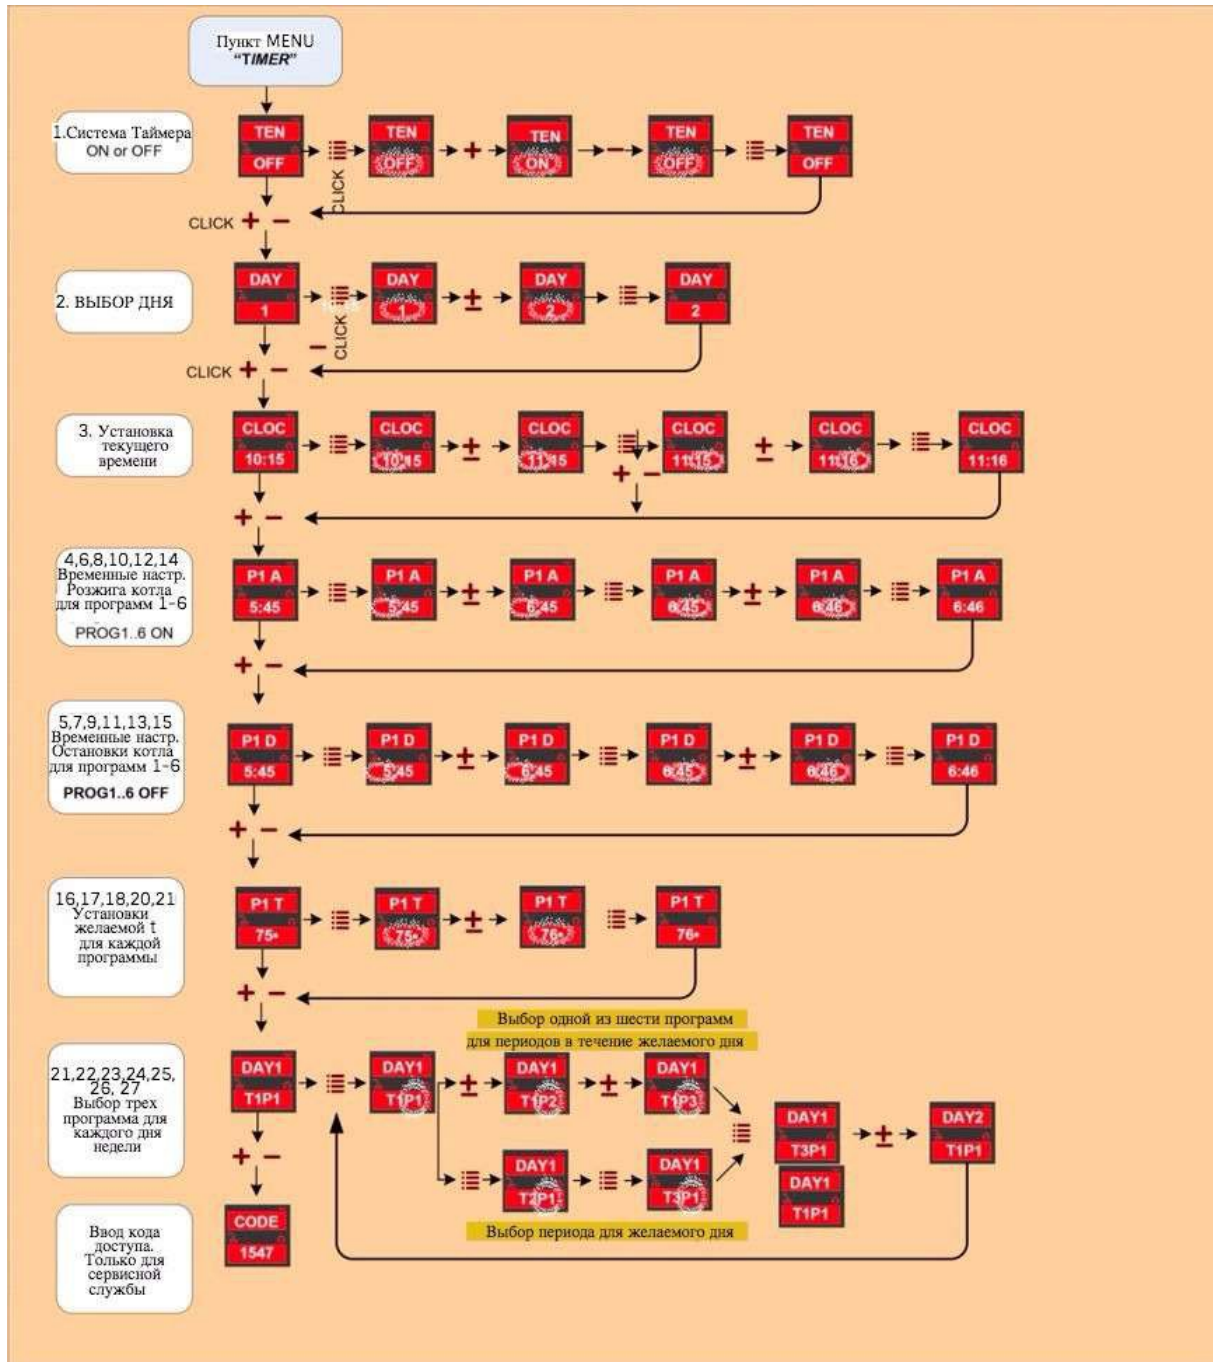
Пункт MENU
"TIMER"

1.Система Таймера ON or OFF

TEN OFF
TEN OFF
TEN ON
TEN OFF
TEN OFF
CLICK
CLICK + −

2. ВЫБОР ДНЯ

DAY 1
DAY 1
DAY 2
DAY 2
CLICK
CLICK + −

3. Установка текущего времени

CLOC 10:15
CLOC 10:15
CLOC 11:15
CLOC 11:15
CLOC 11:16
CLOC 11:16
+ −

4,6,8,10,12,14 Временные настр. Розжига котла для программ 1-6
PROG1..6 ON

P1 A 5:45
P1 A 5:45
P1 A 6:45
P1 A 6:45
P1 A 6:46
P1 A 6:46
+ −

5,7,9,11,13,15 Временные настр. Остановки котла для программ 1-6
PROG1..6 OFF

P1 D 5:45
P1 D 5:45
P1 D 6:45
P1 D 6:45
P1 D 6:46
P1 D 6:46
+ −

16,17,18,20,21 Установки желаемой t для каждой программы

P1 T 75∘
P1 T 75∘
P1 T 76∘
P1 T 76∘
+ −

Выбор одной из шести программ
для периодов в течение желаемого дня

21,22,23,24,25, 26, 27 Выбор трех программа для каждого дня недели

DAY1 T1P1
DAY1 T1P1
DAY1 T1P2
DAY1 T1P3
DAY1 T2P1
DAY1 T3P1
DAY1 T3P1
DAY1 T1P1
DAY2 T1P1
+ −

Выбор периода для желаемого дня

Ввод кода доступа. Только для сервисной службы

CODE 1547